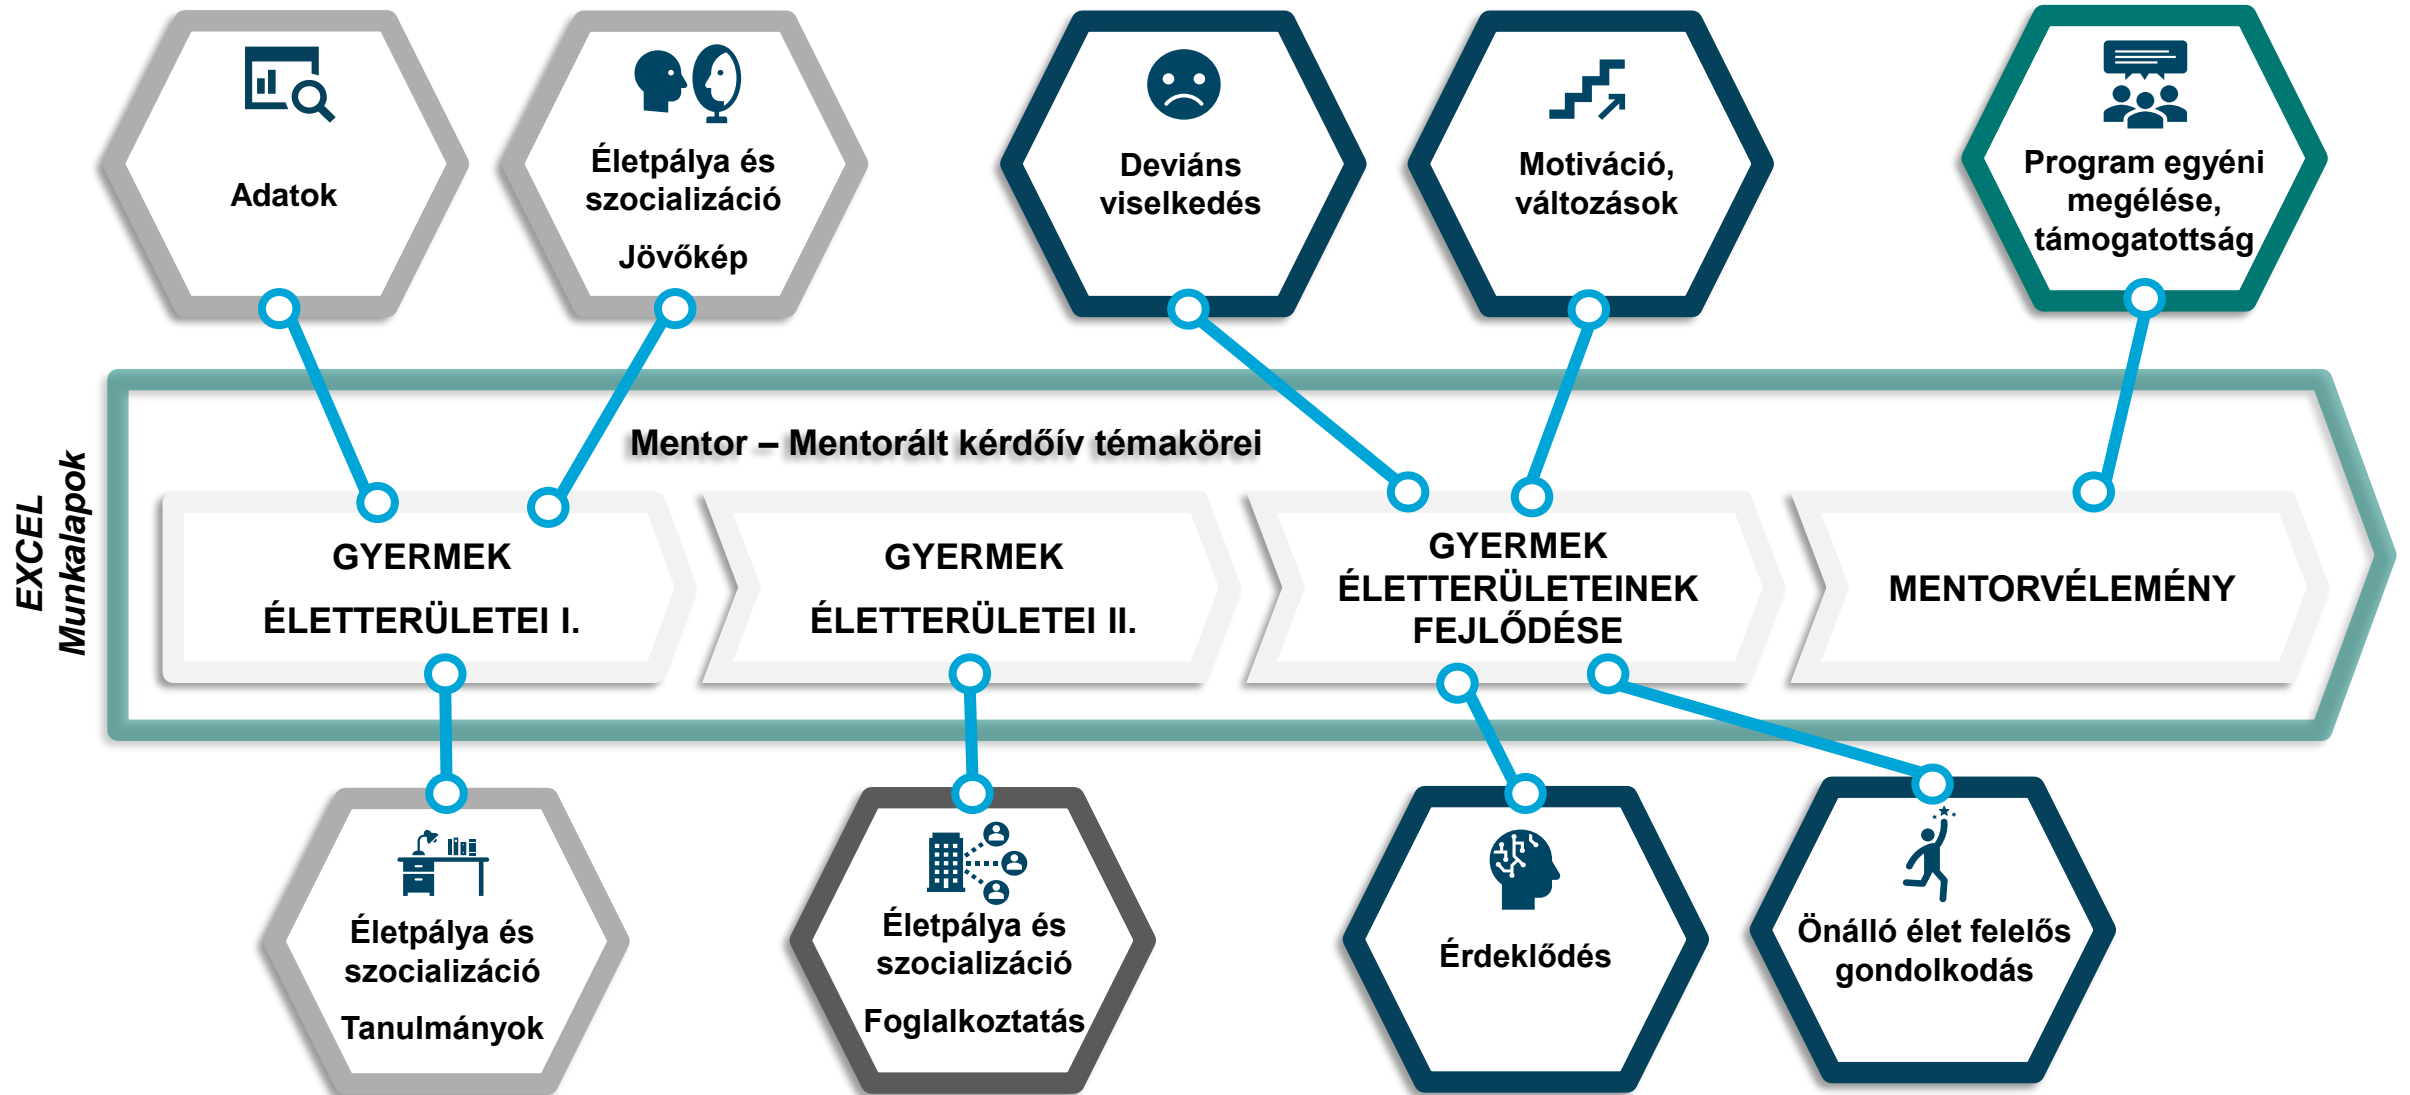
Adatok

Életpálya és szocializáció

Jövőkép

Deviáns viselkedés

Motiváció, változások

Program egyéni megélése, támogatottság

EXCEL Munkalapok

Mentor – Mentorált kérdőív témakörei

GYERMEK ÉLETTERÜLETEI I.

GYERMEK ÉLETTERÜLETEI II.

GYERMEK ÉLETTERÜLETEINEK FEJLŐDÉSE

MENTORVÉLEMÉNY

Életpálya és szocializáció

Tanulmányok

Életpálya és szocializáció

Foglalkoztatás

Érdeklődés

Önálló élet felelős gondolkodás